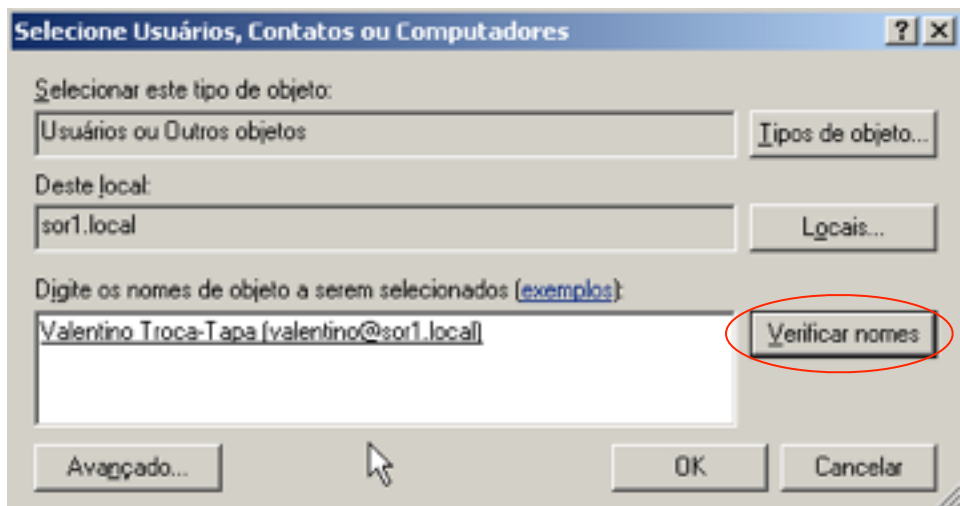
Selecione Usuários, Contatos ou Computadores

?
X

Selecionar este tipo de objeto:

Usuários ou Outros objetos

Tipos de objeto...

Deste local:

sor1.local

Locais...

Digite os nomes de objeto a serem selecionados (exemplos):

Valentino Troca-Tapa (valentino@sor1.local)

Verificar nomes

Avançado...

OK

Cancelar